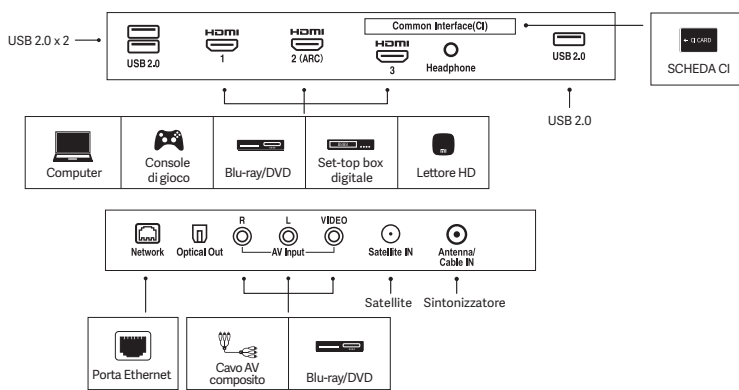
USB 2.0 x 2

USB 2.0

HDMI 1

HDMI 2 (ARC)

Common Interface(CI)

HDMI 3

Headphone

USB 2.0

CI CARD

SCHEDA CI

USB 2.0

Computer

Console di gioco

Blu-ray/DVD

Set-top box digitale

mi

Lettore HD

Network

Optical Out

R

L

VIDEO

AV Input

Satellite IN

Antenna/ Cable IN

Satellite

Sintonizzatore

Porta Ethernet

Cavo AV composito

Blu-ray/DVD